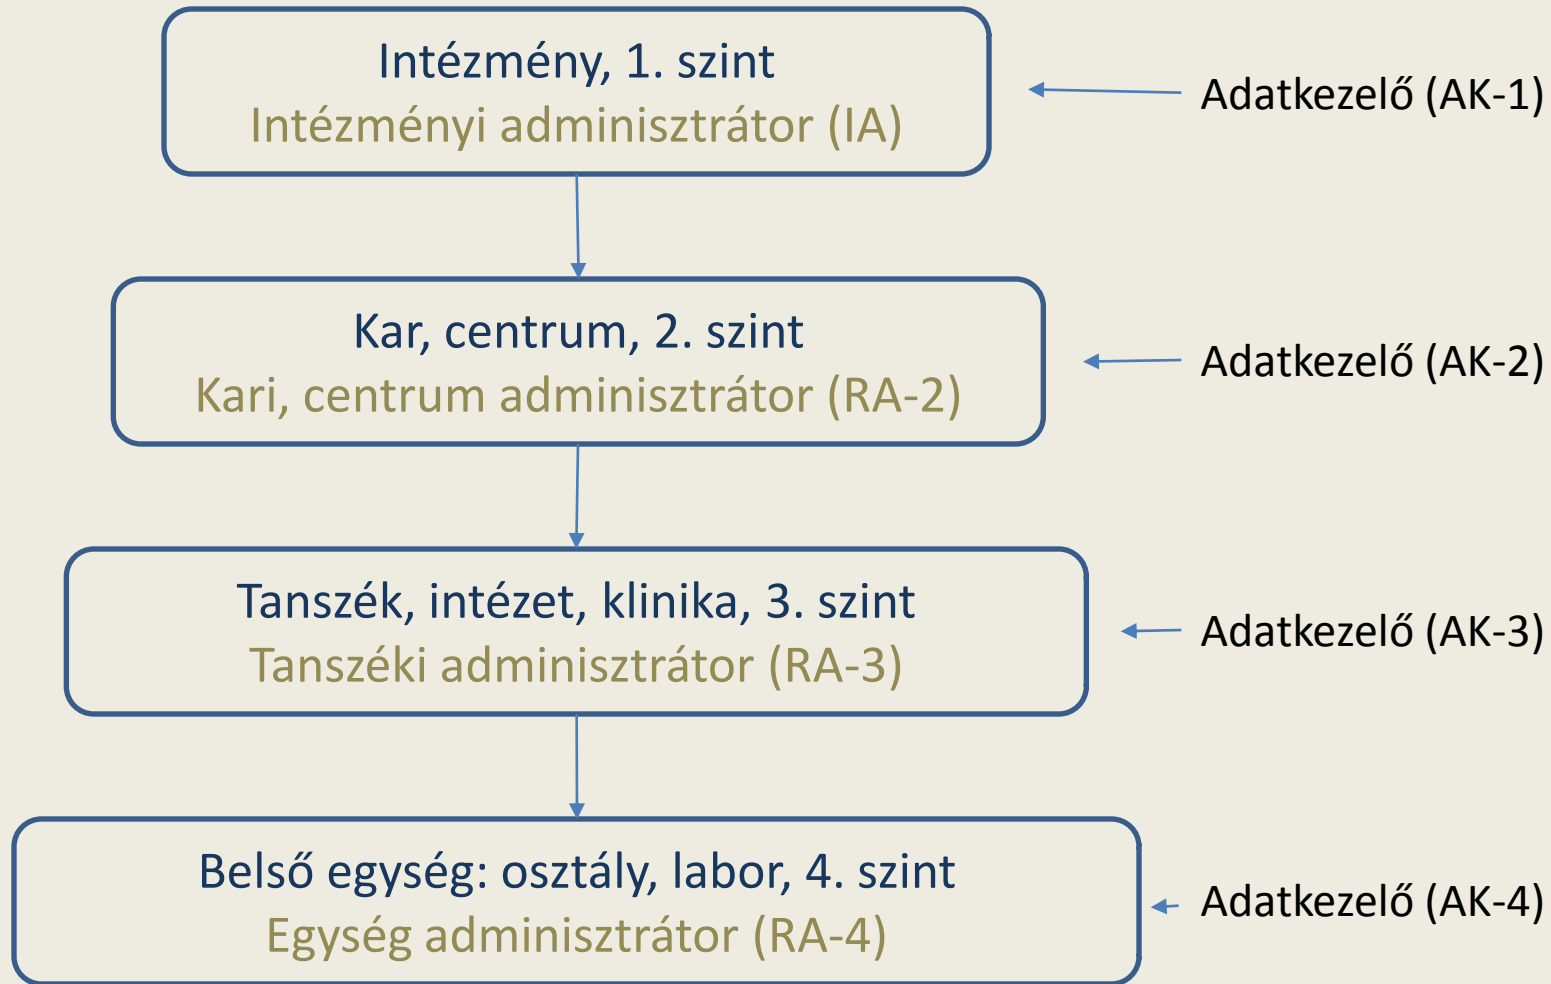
Intézmény, 1. szint
Intézményi adminisztrátor (IA)

Adatkezelő (AK-1)

Kar, centrum, 2. szint
Kari, centrum adminisztrátor (RA-2)

Adatkezelő (AK-2)

Tanszék, intézet, klinika, 3. szint
Tanszéki adminisztrátor (RA-3)

Adatkezelő (AK-3)

Belső egység: osztály, labor, 4. szint
Egység adminisztrátor (RA-4)

Adatkezelő (AK-4)